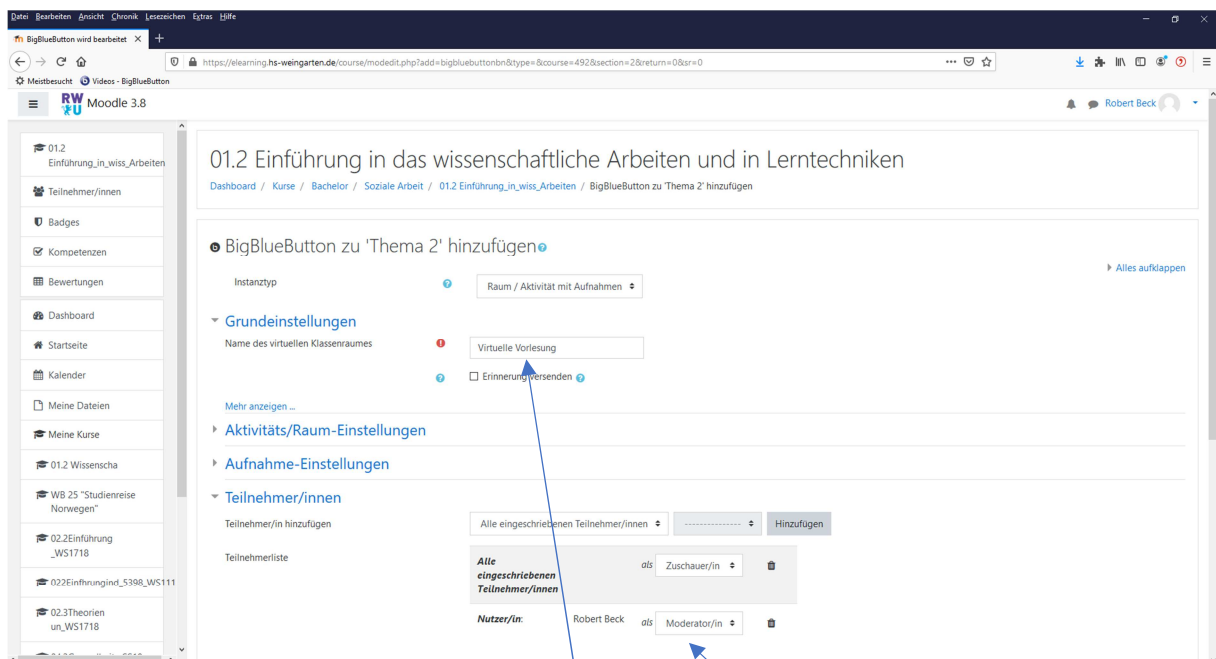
Datei Bearbeiten Ansicht Chronik Lesezeichen Extras Hilfe

BigBlueButton wird bearbeitet ×

https://elearning.hs-weingarten.de/course/modedit.php?add=bigbluebuttonbn&type=&course=492&section=2&return=0&sr=0

Meistbesucht Videos - BigBlueButton

RWU Moodle 3.8

Robert Beck

01.2 Einführung_in_wiss_Arbeiten
Teilnehmer/innen
Badges
Kompetenzen
Bewertungen
Dashboard
Startseite
Kalender
Meine Dateien
Meine Kurse
01.2 Wissenscha
WB 25 "Studienreise Norwegen"
02.2Einführung _WS1718
022Einfhrungind_5398_WS111
02.3Theorien un_WS1718

01.2 Einführung in das wissenschaftliche Arbeiten und in Lerntechniken

Dashboard / Kurse / Bachelor / Soziale Arbeit / 01.2 Einführung_in_wiss_Arbeiten / BigBlueButton zu 'Thema 2' hinzufügen

BigBlueButton zu 'Thema 2' hinzufügen

Alles aufklappen

Instanztyp | Raum / Aktivität mit Aufnahmen

Grundeinstellungen

Name des virtuellen Klassenraumes | Virtuelle Vorlesung

Erinnerung versenden

Mehr anzeigen ...

Aktivitäts/Raum-Einstellungen

Aufnahme-Einstellungen

Teilnehmer/innen

Teilnehmer/in hinzufügen | Alle eingeschriebenen Teilnehmer/innen | -------------- | Hinzufügen

Teilnehmerliste

| Alle eingeschriebenen Teilnehmer/innen | | als | Zuschauer/in |
|---|---|---|---|
| Nutzer/in: | Robert Beck | als | Moderator/in |